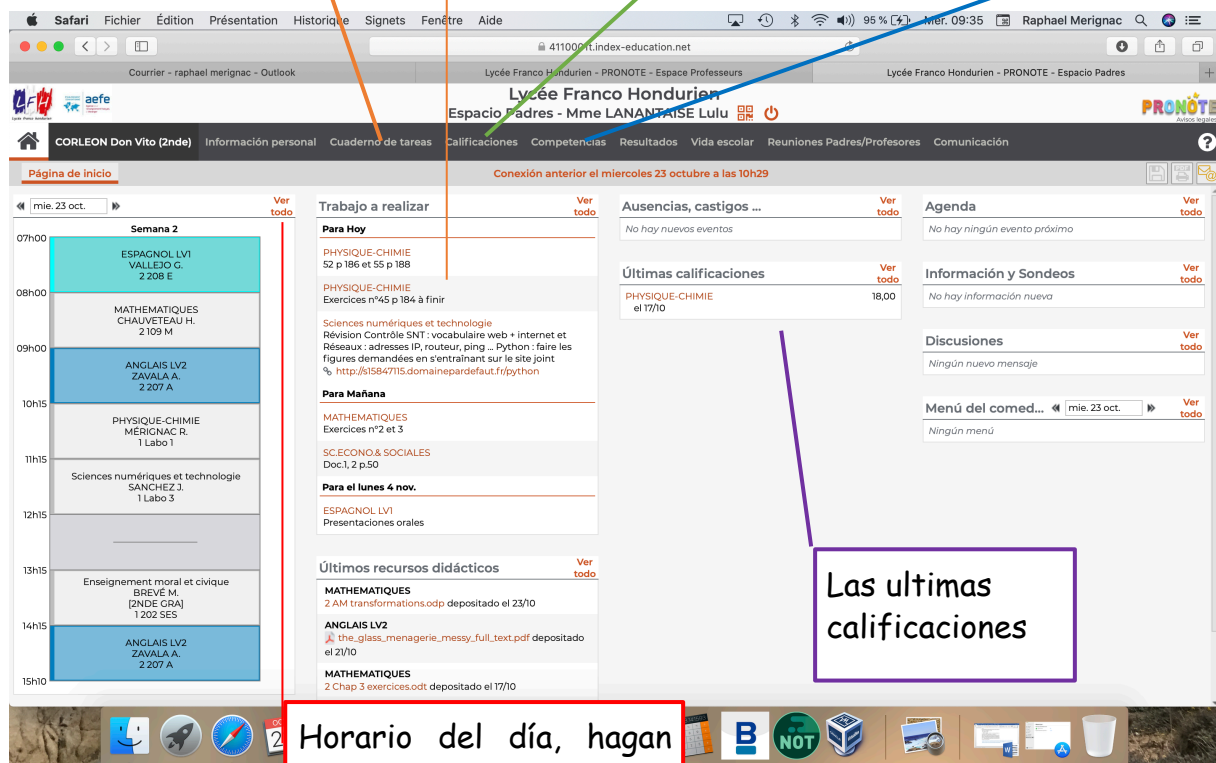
Safari Fichier Édition Présentation Historique Signets Fenêtre Aide
95 % Mer. 09:35 Raphael Merignac

4110001t.index-education.net

Courrier - raphael merignac - Outlook
Lycée Franco Hondurien - PRONOTE - Espace Professeurs
Lycée Franco Hondurien - PRONOTE - Espacio Padres

aefe
Lycée Franco Hondurien
Espacio Padres - Mme LANANTAISE Lulu
PRONOTE
Avisos legales

CORLEON Don Vito (2nde) Información personal Cuaderno de tareas Calificaciones Competencias Resultados Vida escolar Reuniones Padres/Profesores Comunicación

Página de inicio
Conexión anterior el miercoles 23 octubre a las 10h29

mie. 23 oct.
Ver todo
Semana 2
07h00
ESPAGNOL LV1
VALLEJO G.
2 208 E
08h00
MATHEMATIQUES
CHAUVETEAU H.
2 109 M
09h00
ANGLAIS LV2
ZAVALA A.
2 207 A
10h15
PHYSIQUE-CHIMIE
MÉRIGNAC R.
1 Labo 1
11h15
Sciences numériques et technologie
SANCHEZ J.
1 Labo 3
12h15
13h15
Enseignement moral et civique
BREVÉ M.
[2NDE GRA]
1 202 SES
14h15
ANGLAIS LV2
ZAVALA A.
2 207 A
15h10

Trabajo a realizar
Ver todo
Para Hoy
PHYSIQUE-CHIMIE
52 p 186 et 55 p 188
PHYSIQUE-CHIMIE
Exercices n°45 p 184 à finir
Sciences numériques et technologie
Révision Contrôle SNT : vocabulaire web + internet et Réseaux : adresses IP, routeur, ping ... Python : faire les figures demandées en s'entraînant sur le site joint
http://s15847115.domainepardefaut.fr/python
Para Mañana
MATHEMATIQUES
Exercices n°2 et 3
SC.ECONO.& SOCIALES
Doc.1, 2 p.50
Para el lunes 4 nov.
ESPAGNOL LV1
Presentaciones orales

Últimos recursos didácticos
Ver todo
MATHEMATIQUES
2 AM transformations.odp depositado el 23/10
ANGLAIS LV2
the_glass_menagerie_messy_full_text.pdf depositado el 21/10
MATHEMATIQUES
2 Chap 3 exercices.odt depositado el 17/10

Ausencias, castigos ...
Ver todo
No hay nuevos eventos

Últimas calificaciones
Ver todo
PHYSIQUE-CHIMIE 18,00
el 17/10

Agenda
Ver todo
No hay ningún evento próximo

Información y Sondeos
Ver todo
No hay información nueva

Discusiones
Ver todo
Ningún nuevo mensaje

Menú del comed... mie. 23 oct.
Ver todo
Ningún menú

Las ultimas calificaciones

Horario del día, hagan

NOT